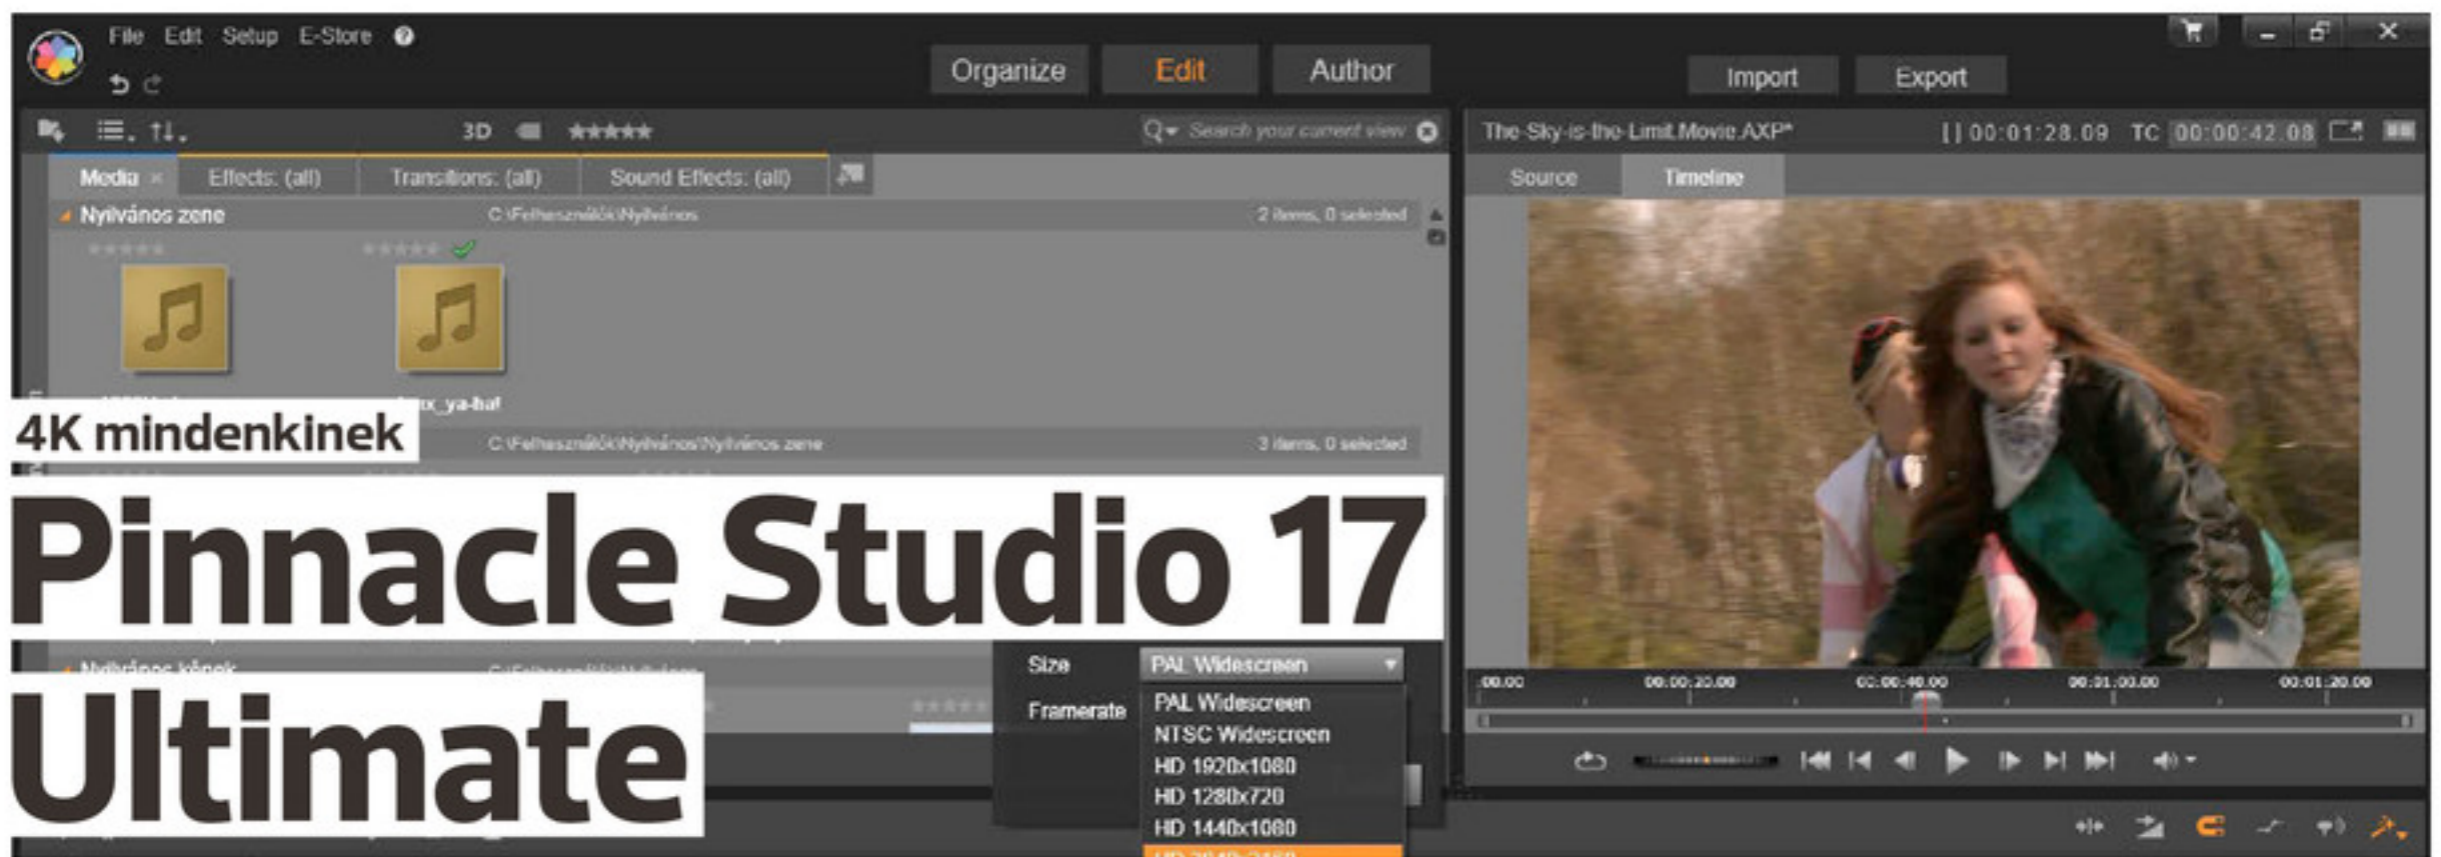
File Edit Setup E-Store

Organize Edit Author

Import Export

3D

Search your current view

The-Sky-is-the-Limit.Movie.AXP* 00:01:28.09 TC 00:00:42.08

Media Effects: (all) Transitions: (all) Sound Effects: (all)

Source Timeline

Nyilvános zene C:\Felhasználók\Nyilvános 2 items, 0 selected

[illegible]x_ya-ha!

C:\Felhasználók\Nyilvános\Nyilvános zene 3 items, 0 selected

4K mindenkinek

Pinnacle Studio 17

Ultimate

Nyilvános képek C:\Felhasználók\Nyilvános

Size PAL Widescreen

Framerate

PAL Widescreen
NTSC Widescreen
HD 1920x1080
HD 1280x720
HD 1440x1080
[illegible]

00.00 00:00:20.00 00:00:40.00 00:01:00.00 00:01:20.00